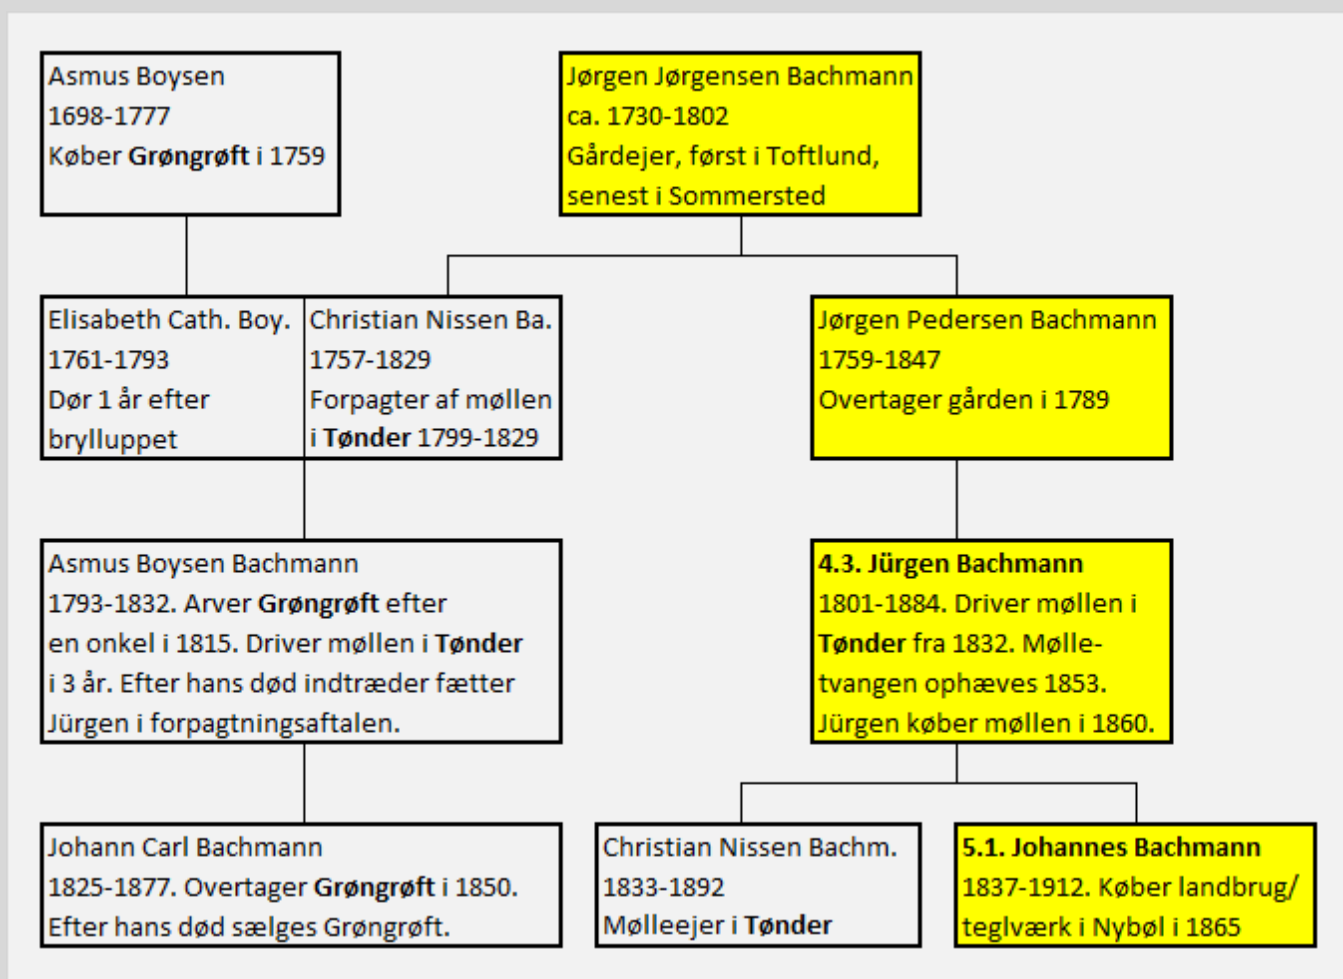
Asmus Boysen
1698-1777
Køber **Grøngrøft** i 1759

Jørgen Jørgensen Bachmann
ca. 1730-1802
Gårdejer, først i Toftlund, senest i Sommersted

Elisabeth Cath. Boy.
1761-1793
Dør 1 år efter brylluppet

Christian Nissen Ba.
1757-1829
Forpagter af møllen i **Tønder** 1799-1829

Jørgen Pedersen Bachmann
1759-1847
Overtager gården i 1789

Asmus Boysen Bachmann
1793-1832. Arver **Grøngrøft** efter en onkel i 1815. Driver møllen i **Tønder** i 3 år. Efter hans død indtræder fætter Jürgen i forpagtningsaftalen.

**4.3. Jürgen Bachmann**
1801-1884. Driver møllen i **Tønder** fra 1832. Mølletvangen ophæves 1853. Jürgen køber møllen i 1860.

Johann Carl Bachmann
1825-1877. Overtager **Grøngrøft** i 1850. Efter hans død sælges Grøngrøft.

Christian Nissen Bachm.
1833-1892
Mølleejer i **Tønder**

**5.1. Johannes Bachmann**
1837-1912. Køber landbrug/ teglværk i Nybøl i 1865